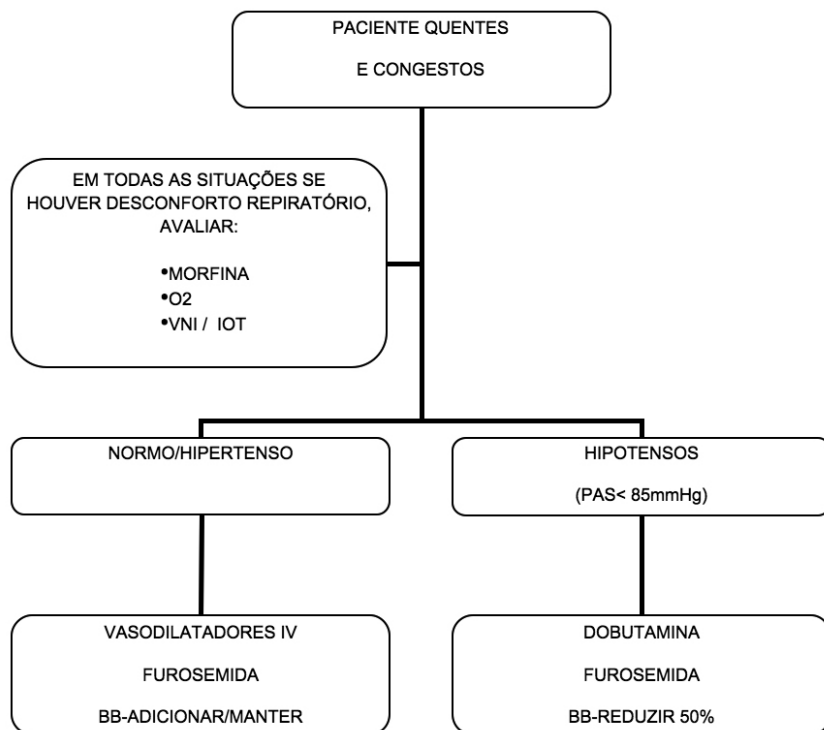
PACIENTE QUENTES

E CONGESTOS

EM TODAS AS SITUAÇÕES SE HOUVER DESCONFORTO REPIRATÓRIO, AVALIAR:

•MORFINA
•O2
•VNI / IOT

NORMO/HIPERTENSO

HIPOTENSOS

(PAS< 85mmHg)

VASODILATADORES IV

FUROSEMIDA

BB-ADICIONAR/MANTER

DOBUTAMINA

FUROSEMIDA

BB-REDUZIR 50%